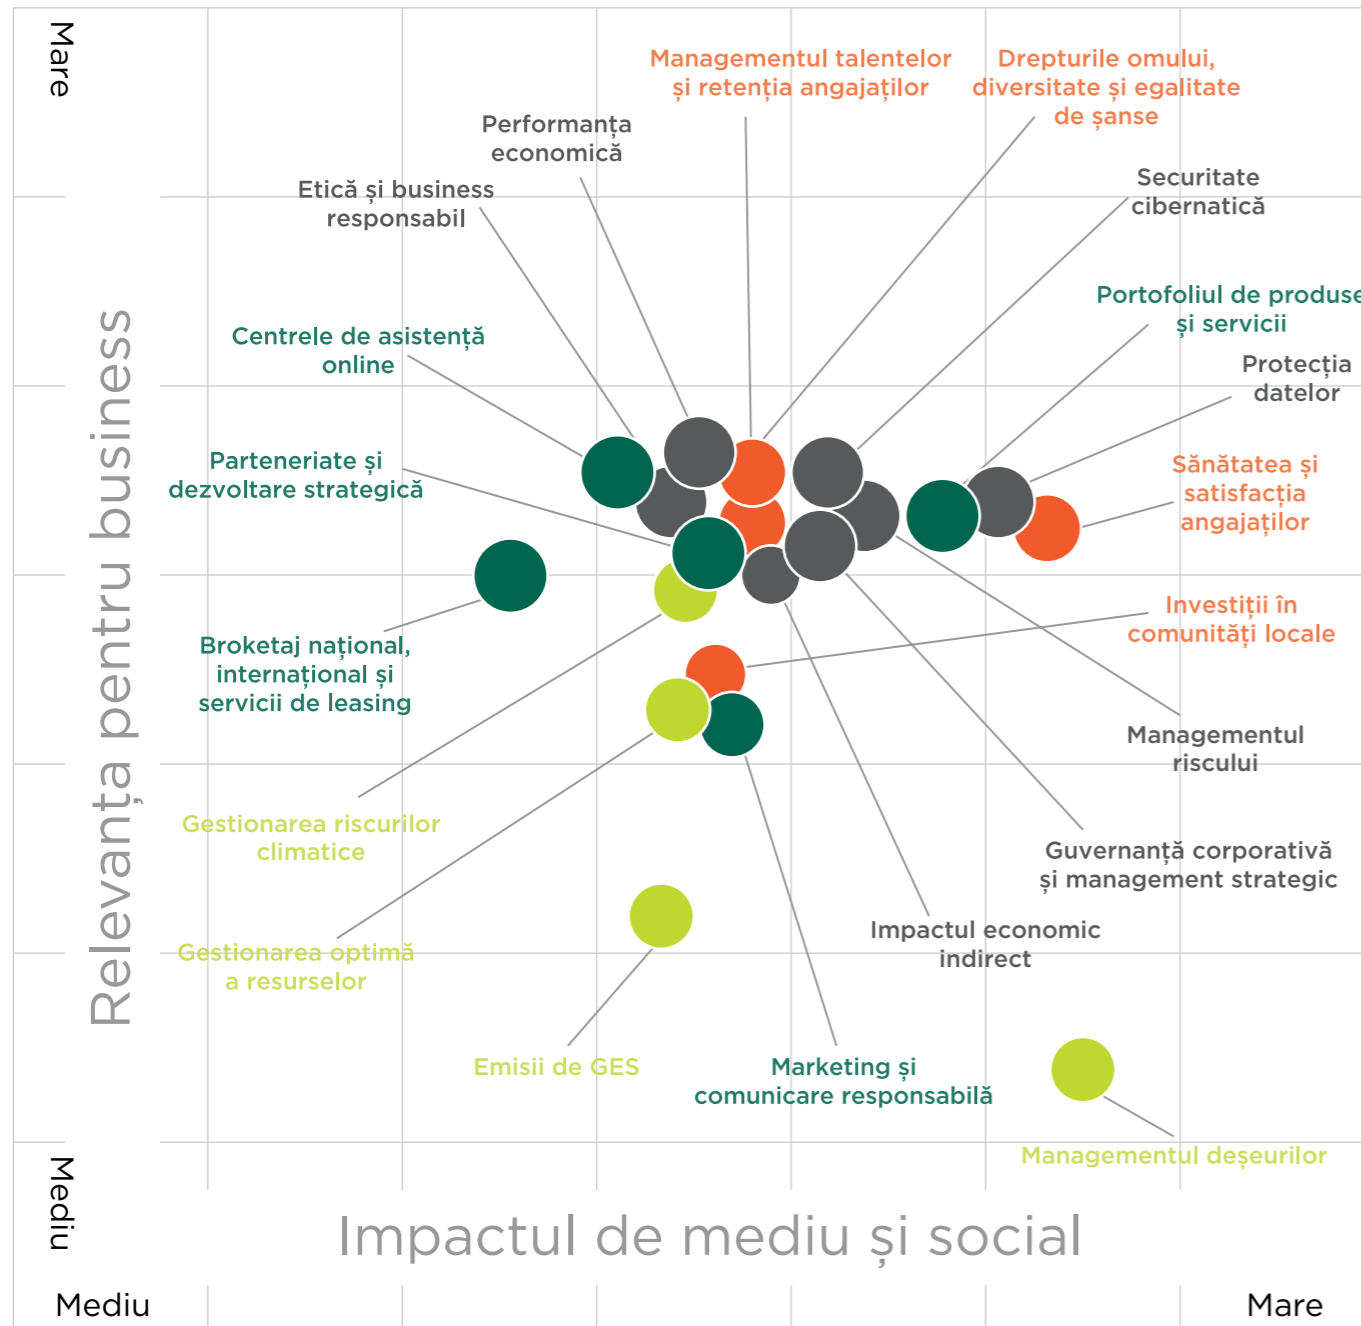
Mare

Managementul talentelor și retenția angajaților

Drepturile omului, diversitate și egalitate de șanse

Performanța economică

Etică și business responsabil

Securitate cibernatică

Portofoliul de produse și servicii

Centrele de asistență online

Protecția datelor

Relevanța pentru business

Parteneriate și dezvoltare strategică

Sănătatea și satisfacția angajaților

Investiții în comunități locale

Broketaj național, internațional și servicii de leasing

Managementul riscului

Gestionarea riscurilor climatice

Guvernanță corporativă și management strategic

Impactul economic indirect

Gestionarea optimă a resurselor

Emisii de GES

Marketing și comunicare responsabilă

Managementul deșeurilor

Mediu

Impactul de mediu și social

Mediu

Mare